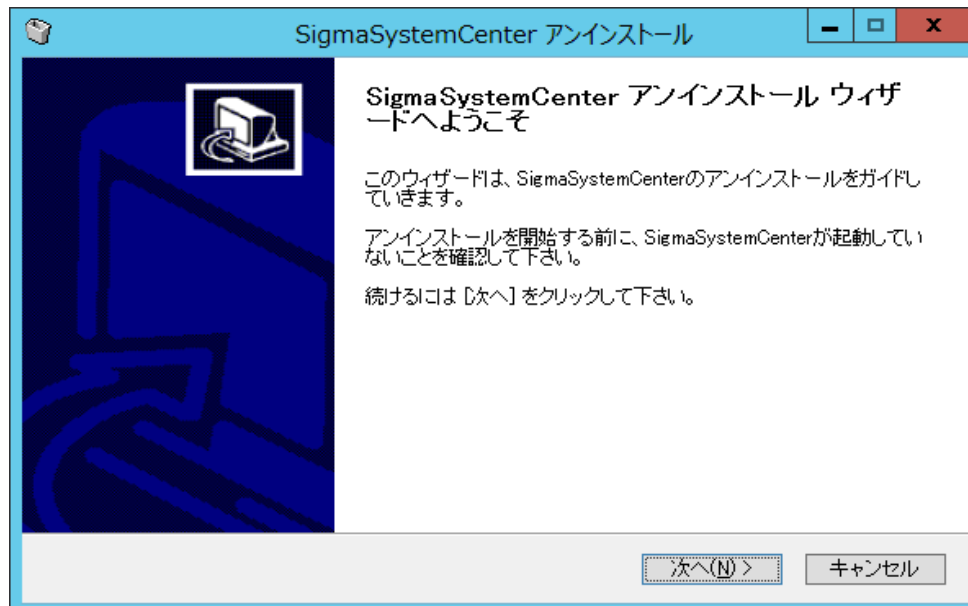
SigmaSystemCenter アンインストール

SigmaSystemCenter アンインストール ウィザードへようこそ

このウィザードは、SigmaSystemCenterのアンインストールをガイドしていきます。

アンインストールを開始する前に、SigmaSystemCenterが起動していないことを確認して下さい。

続けるには [次へ] をクリックして下さい。

次へ(N) >

キャンセル